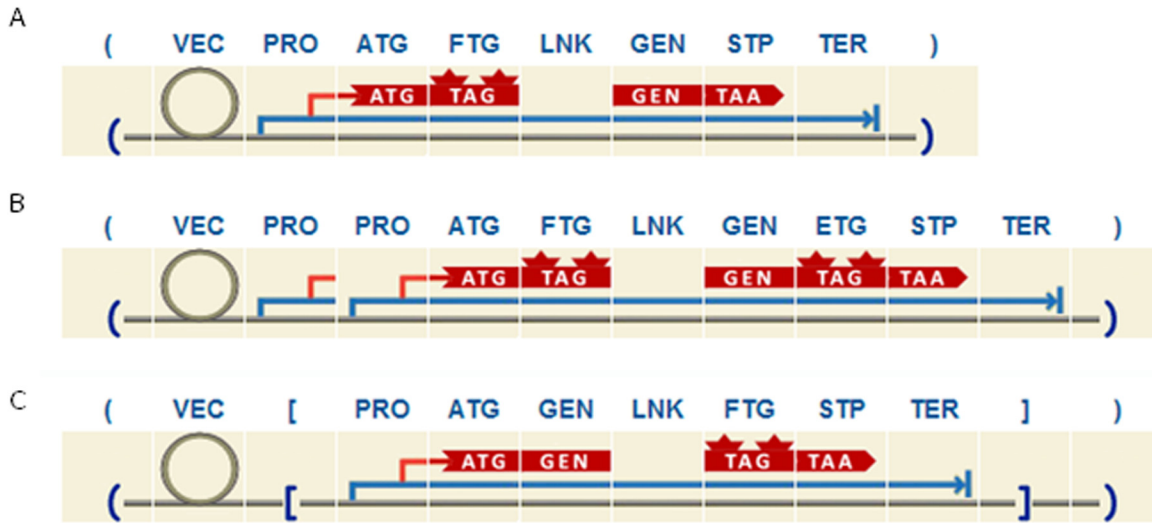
A

( VEC PRO ATG FTG LNK GEN STP TER )

ATG TAG GEN TAA

( )

B

( VEC PRO PRO ATG FTG LNK GEN ETG STP TER )

ATG TAG GEN TAG TAA

( )

C

( VEC [ PRO ATG GEN LNK FTG STP TER ] )

ATG GEN TAG TAA

( [ ] )